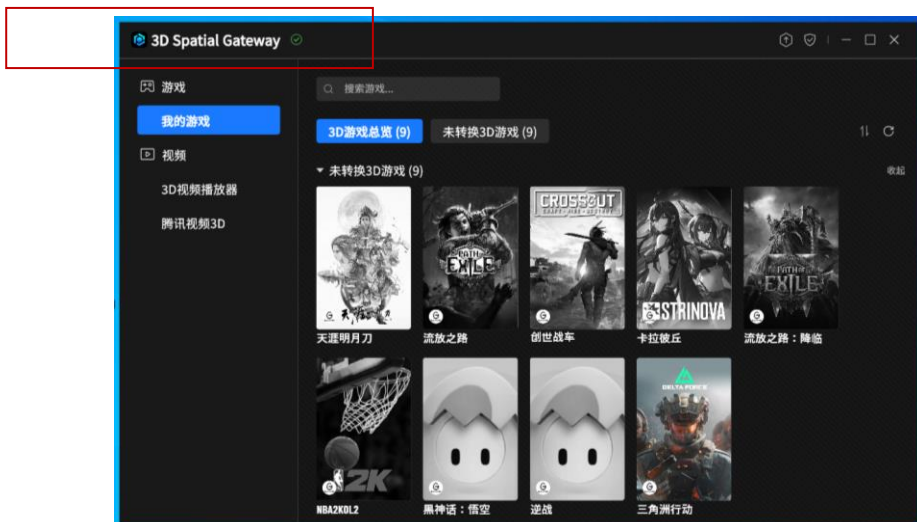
3D Spatial Gateway

游戏

我的游戏

视频

3D视频播放器

腾讯视频3D

搜索游戏...

3D游戏总览 (9)

未转换3D游戏 (9)

未转换3D游戏 (9)

收起

天涯明月刀

流放之路

创世战车

卡拉彼丘

流放之路：降临

NBA2KOL2

黑神话：悟空

逆战

三角洲行动